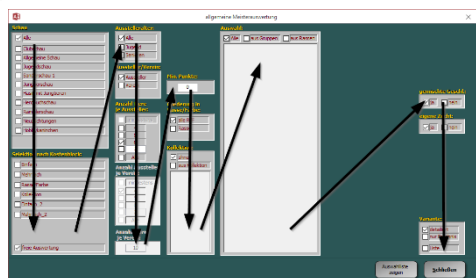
allgemeine Meisterauswertung

Schau
Alle
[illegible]
Allgemeine Schau
Jungtierschau
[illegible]
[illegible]
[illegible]
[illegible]
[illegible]
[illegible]
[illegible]

Selektion nach Kartenblock
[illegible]
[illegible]
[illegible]
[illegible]
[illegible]
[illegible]
Freie Auswertung

Auswahlkriterien
Alle
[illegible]
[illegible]

Auswahlkriterien
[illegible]
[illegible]

Anzahl Tiere je Aussteller
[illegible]

Anzahl Tiere je Verein
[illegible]

Anzahl Tiere je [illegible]

Max. Punkte

Punktezahl in Punkten bei
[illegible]
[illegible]

Kollektion
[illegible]
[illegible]

Auswahl
Alle
mit Gruppen
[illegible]

gespeicherte Auswahl
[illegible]
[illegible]

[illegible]
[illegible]

Vorgaben
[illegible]
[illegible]
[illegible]

Auswertung zeigen
Schließen